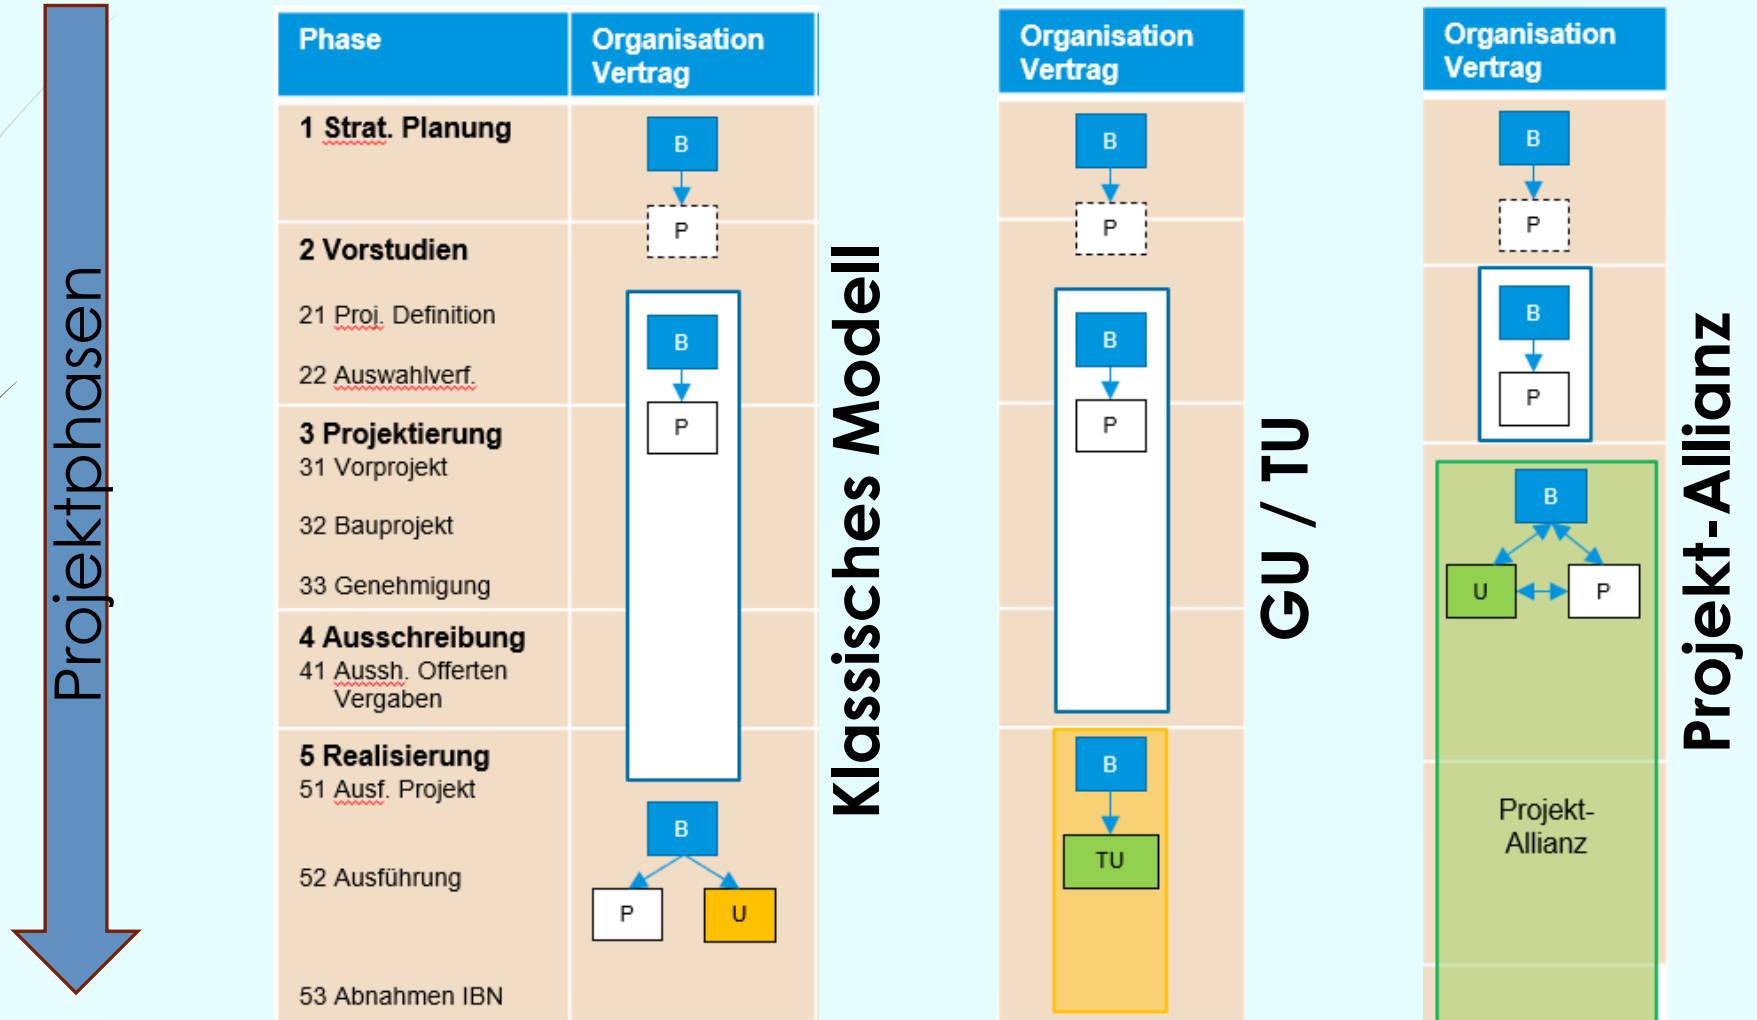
Projektphasen

| Phase | Organisation Vertrag |
|---|---|
| 1 Strat. Planung | B P |
| 2 Vorstudien 21 Proj. Definition 22 Auswahlverf. | B P |
| 3 Projektierung 31 Vorprojekt 32 Bauprojekt 33 Genehmigung | |
| 4 Ausschreibung 41 Aussh. Offerten Vergaben | |
| 5 Realisierung 51 Ausf. Projekt 52 Ausführung 53 Abnahmen IBN | B P U |

Klassisches Modell

Organisation Vertrag

B P B P B TU

GU / TU

Organisation Vertrag

B P B P B U P

Projekt-Allianz

Projekt-Allianz